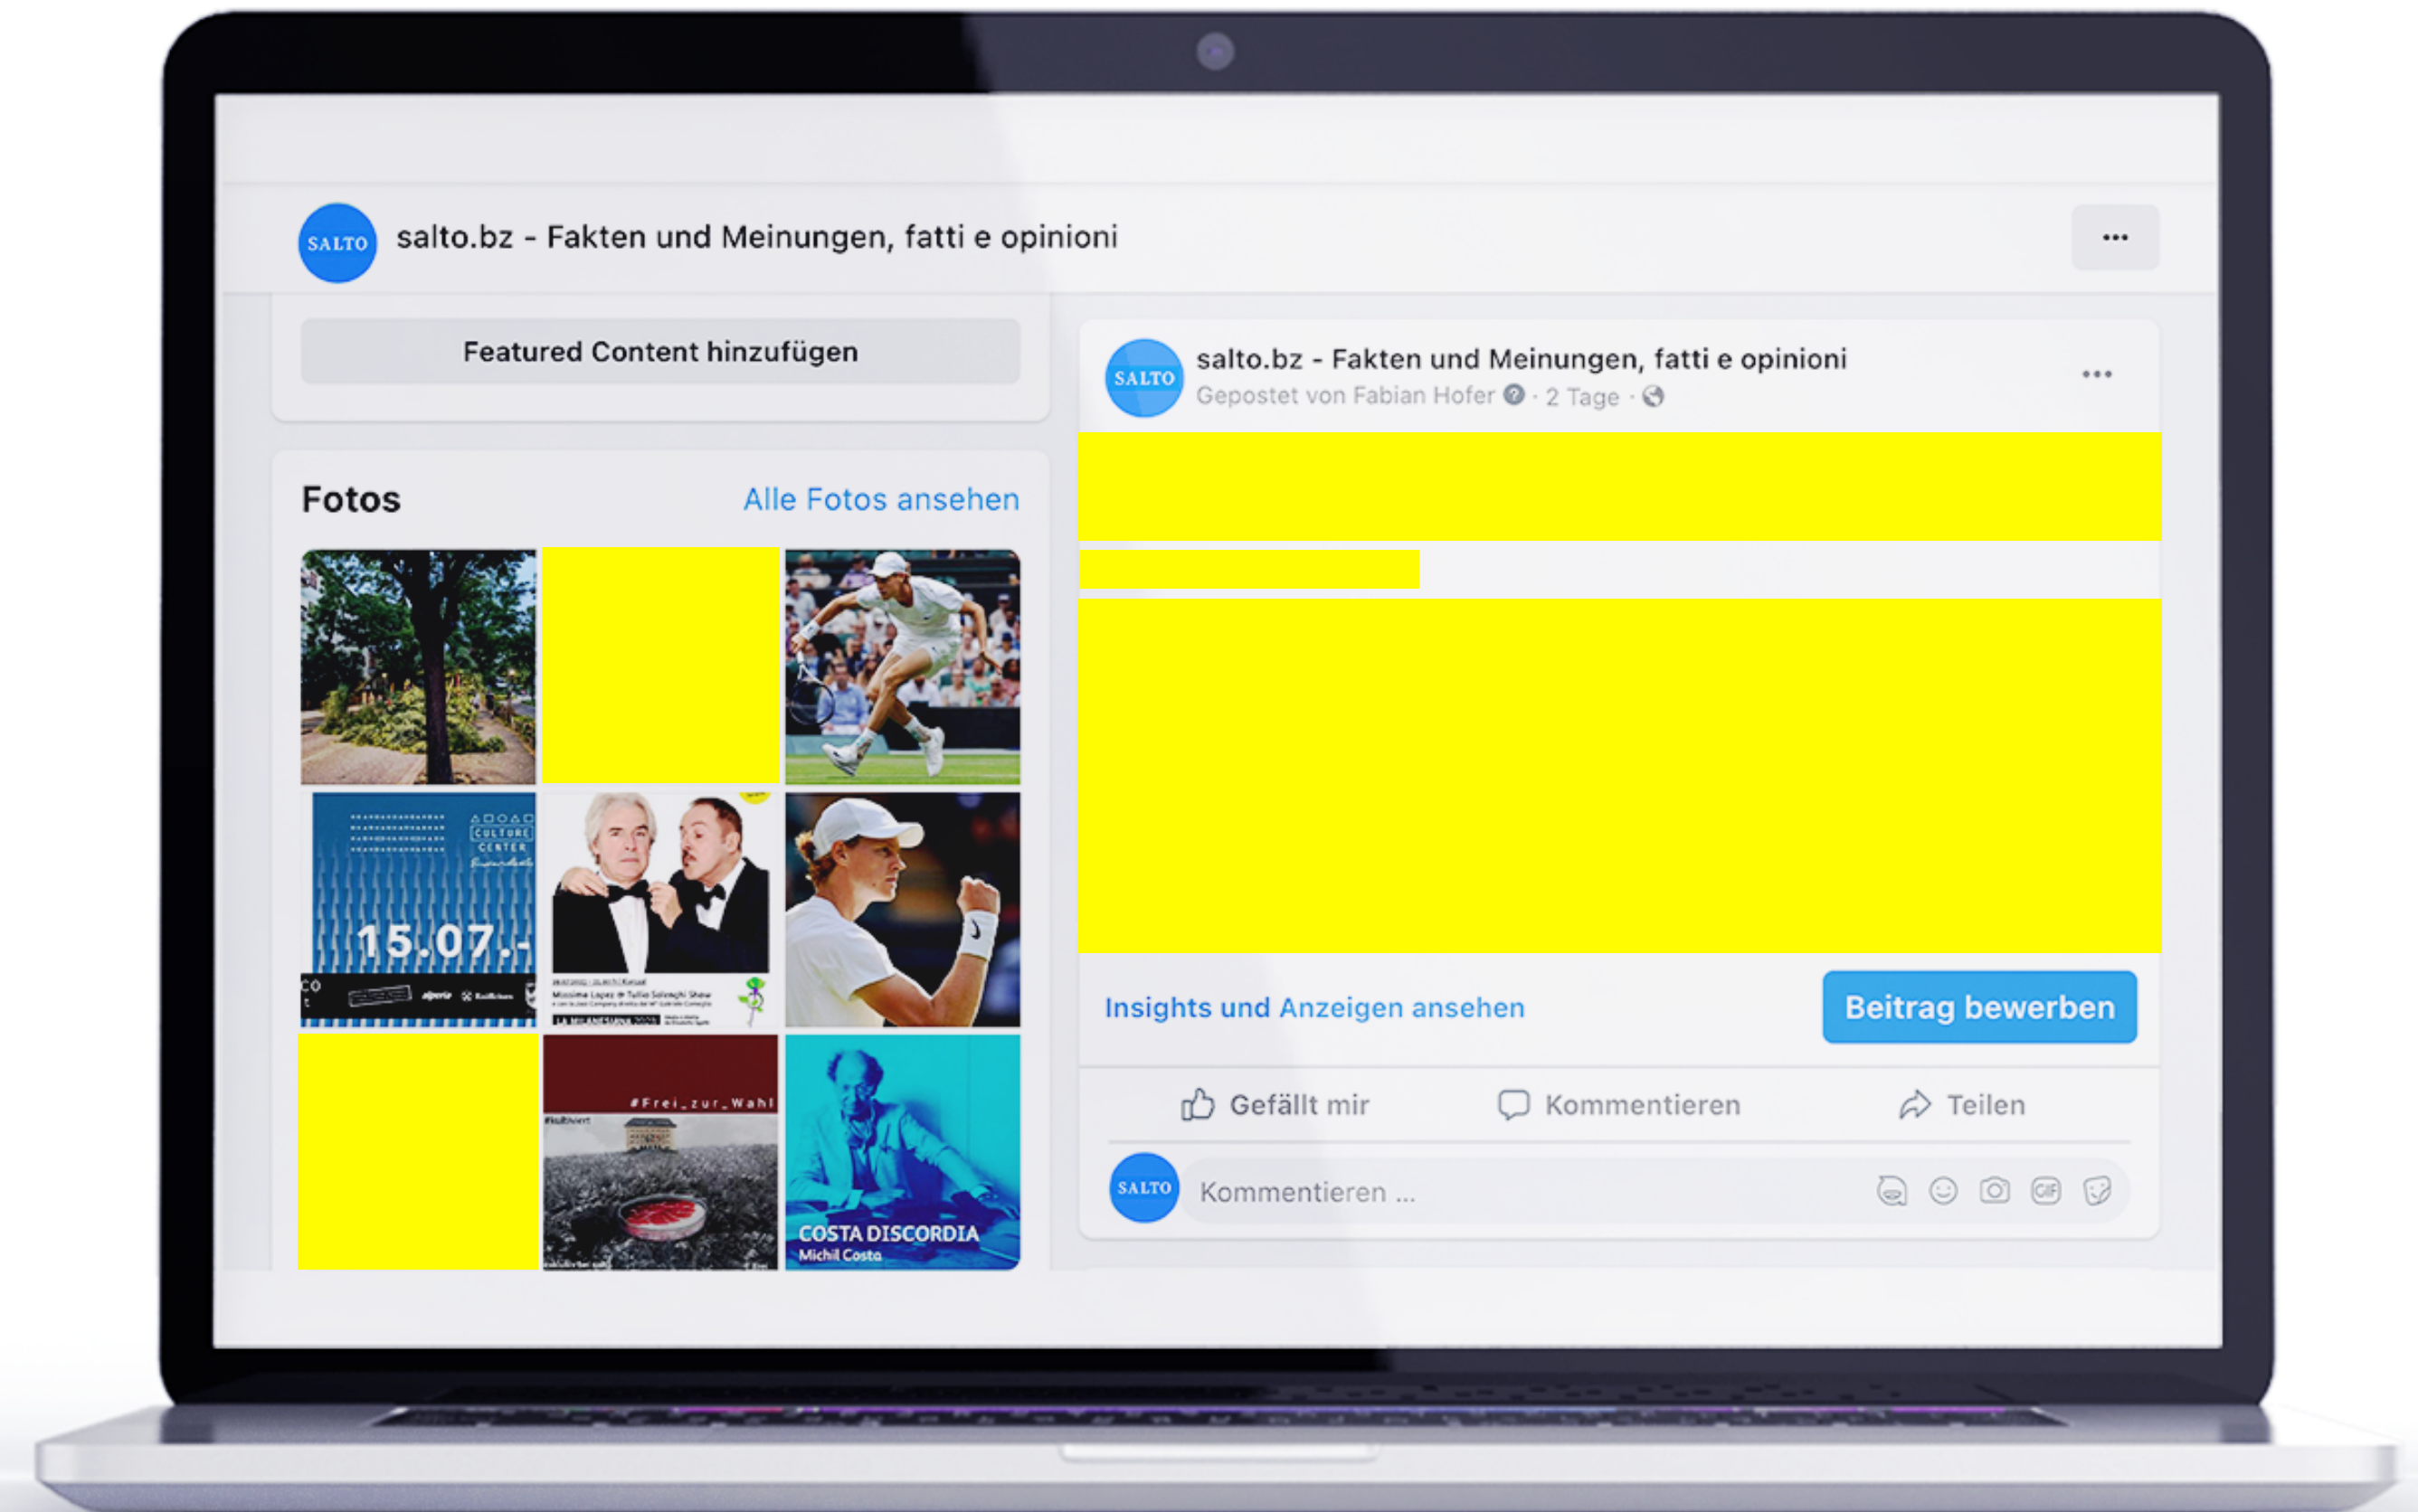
SALTO salto.bz - Fakten und Meinungen, fatti e opinioni

...

Featured Content hinzufügen

Fotos

Alle Fotos ansehen

CULTURE CENTER

15.07.-

Massimo Lopez & Tullio Solenghi Show

#Frei_zur_Wahl

COSTA DISCORDIA
Michil Costa

SALTO salto.bz - Fakten und Meinungen, fatti e opinioni
Gepostet von Fabian Hofer · 2 Tage ·

...

Insights und Anzeigen ansehen

Beitrag bewerben

Gefällt mir

Kommentieren

Teilen

SALTO

Kommentieren ...